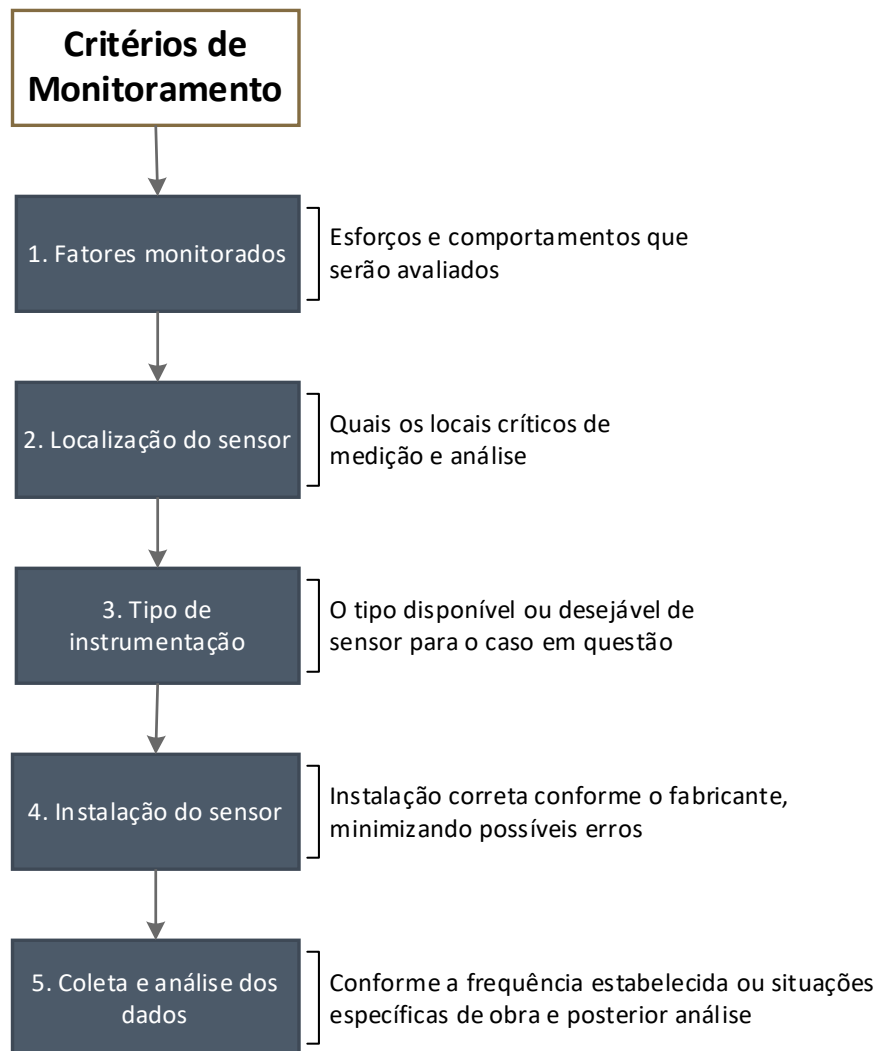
Critérios de Monitoramento

1. Fatores monitorados

Esforços e comportamentos que serão avaliados

2. Localização do sensor

Quais os locais críticos de medição e análise

3. Tipo de instrumentação

O tipo disponível ou desejável de sensor para o caso em questão

4. Instalação do sensor

Instalação correta conforme o fabricante, minimizando possíveis erros

5. Coleta e análise dos dados

Conforme a frequência estabelecida ou situações específicas de obra e posterior análise